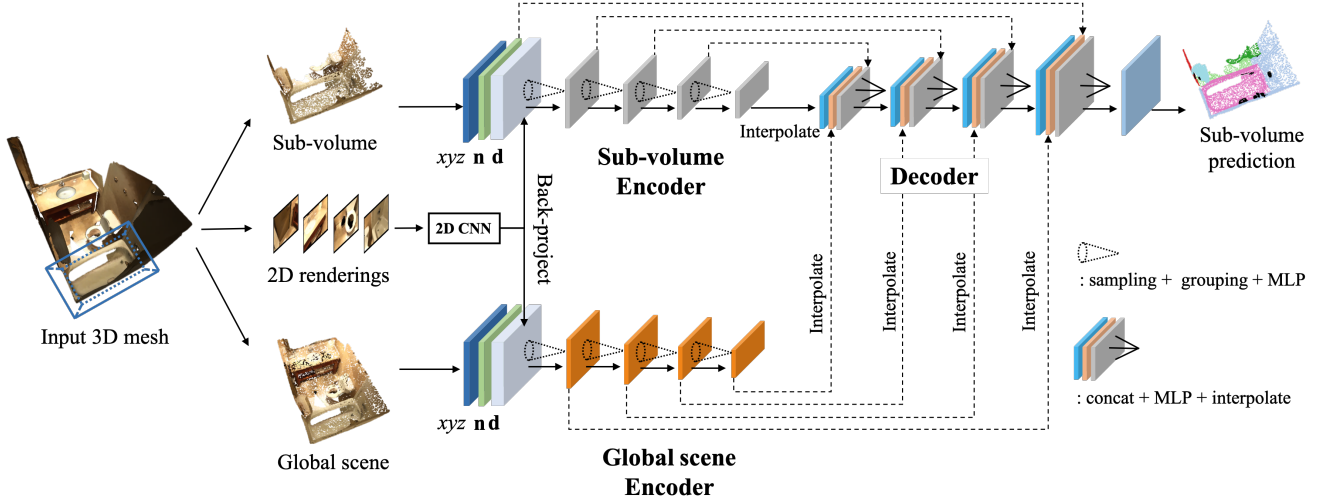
Input 3D mesh

Sub-volume

2D renderings

Global scene

2D CNN

$xyz$ n d

$xyz$ n d

Back-project

Sub-volume Encoder

Interpolate

Decoder

Interpolate

Interpolate

Interpolate

Interpolate

Global scene Encoder

Sub-volume prediction

: sampling + grouping + MLP

: concat + MLP + interpolate